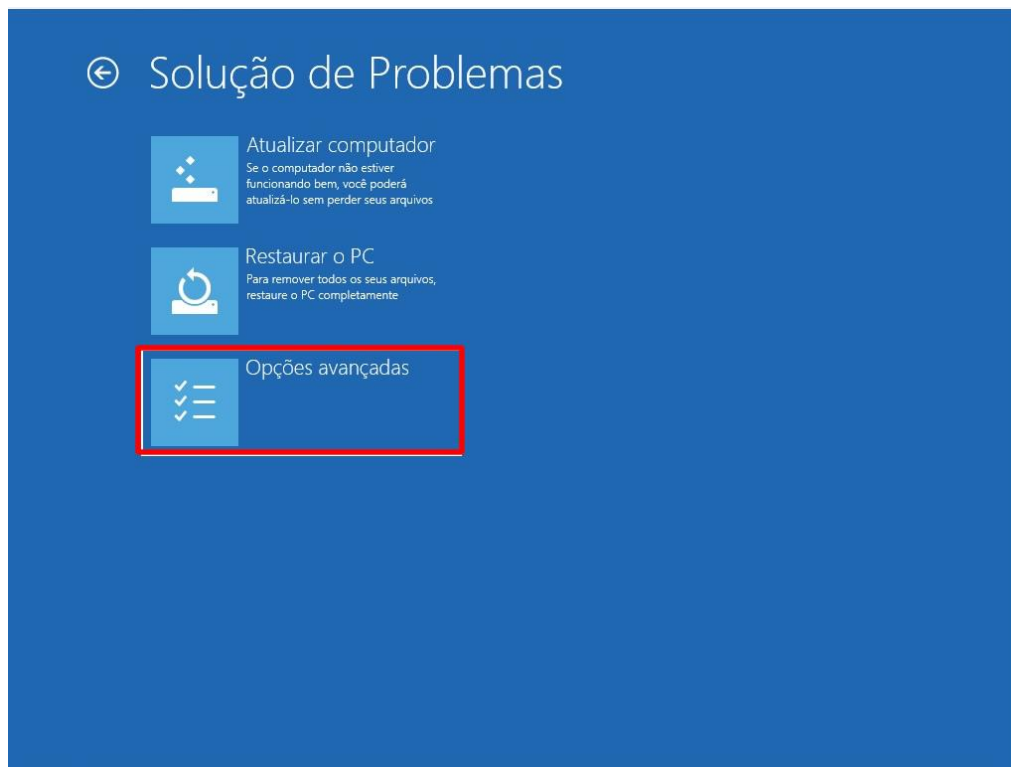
Solução de Problemas

Atualizar computador
Se o computador não estiver funcionando bem, você poderá atualizá-lo sem perder seus arquivos

Restaurar o PC
Para remover todos os seus arquivos, restaure o PC completamente

Opções avançadas